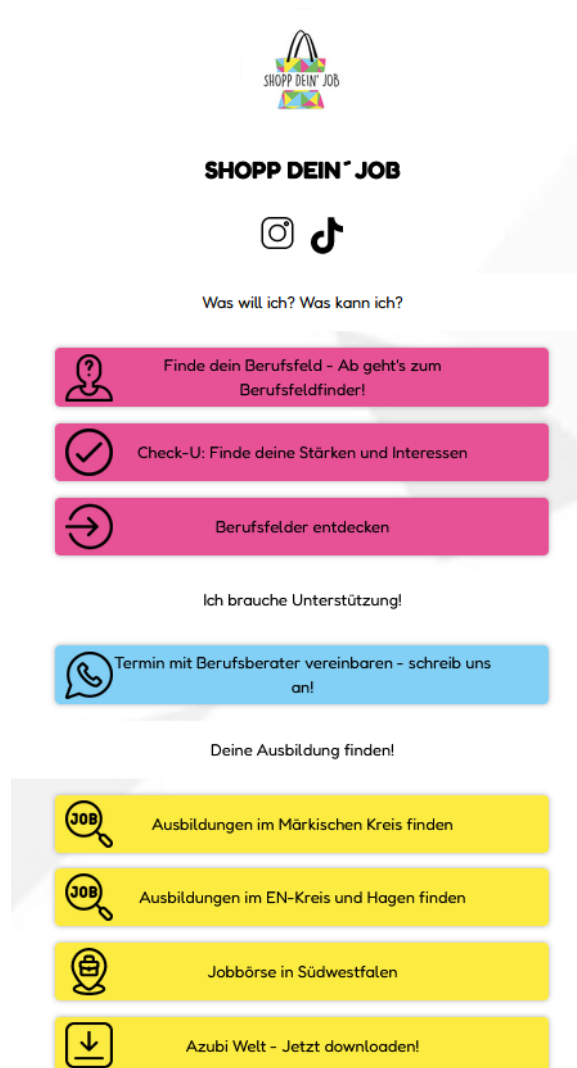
SHOPP DEIN' JOB

SHOPP DEIN´ JOB

Was will ich? Was kann ich?

Finde dein Berufsfeld - Ab geht's zum Berufsfeldfinder!

Check-U: Finde deine Stärken und Interessen

Berufsfelder entdecken

Ich brauche Unterstützung!

Termin mit Berufsberater vereinbaren - schreib uns an!

Deine Ausbildung finden!

JOB

Ausbildungen im Märkischen Kreis finden

JOB

Ausbildungen im EN-Kreis und Hagen finden

Jobbörse in Südwestfalen

Azubi Welt - Jetzt downloaden!